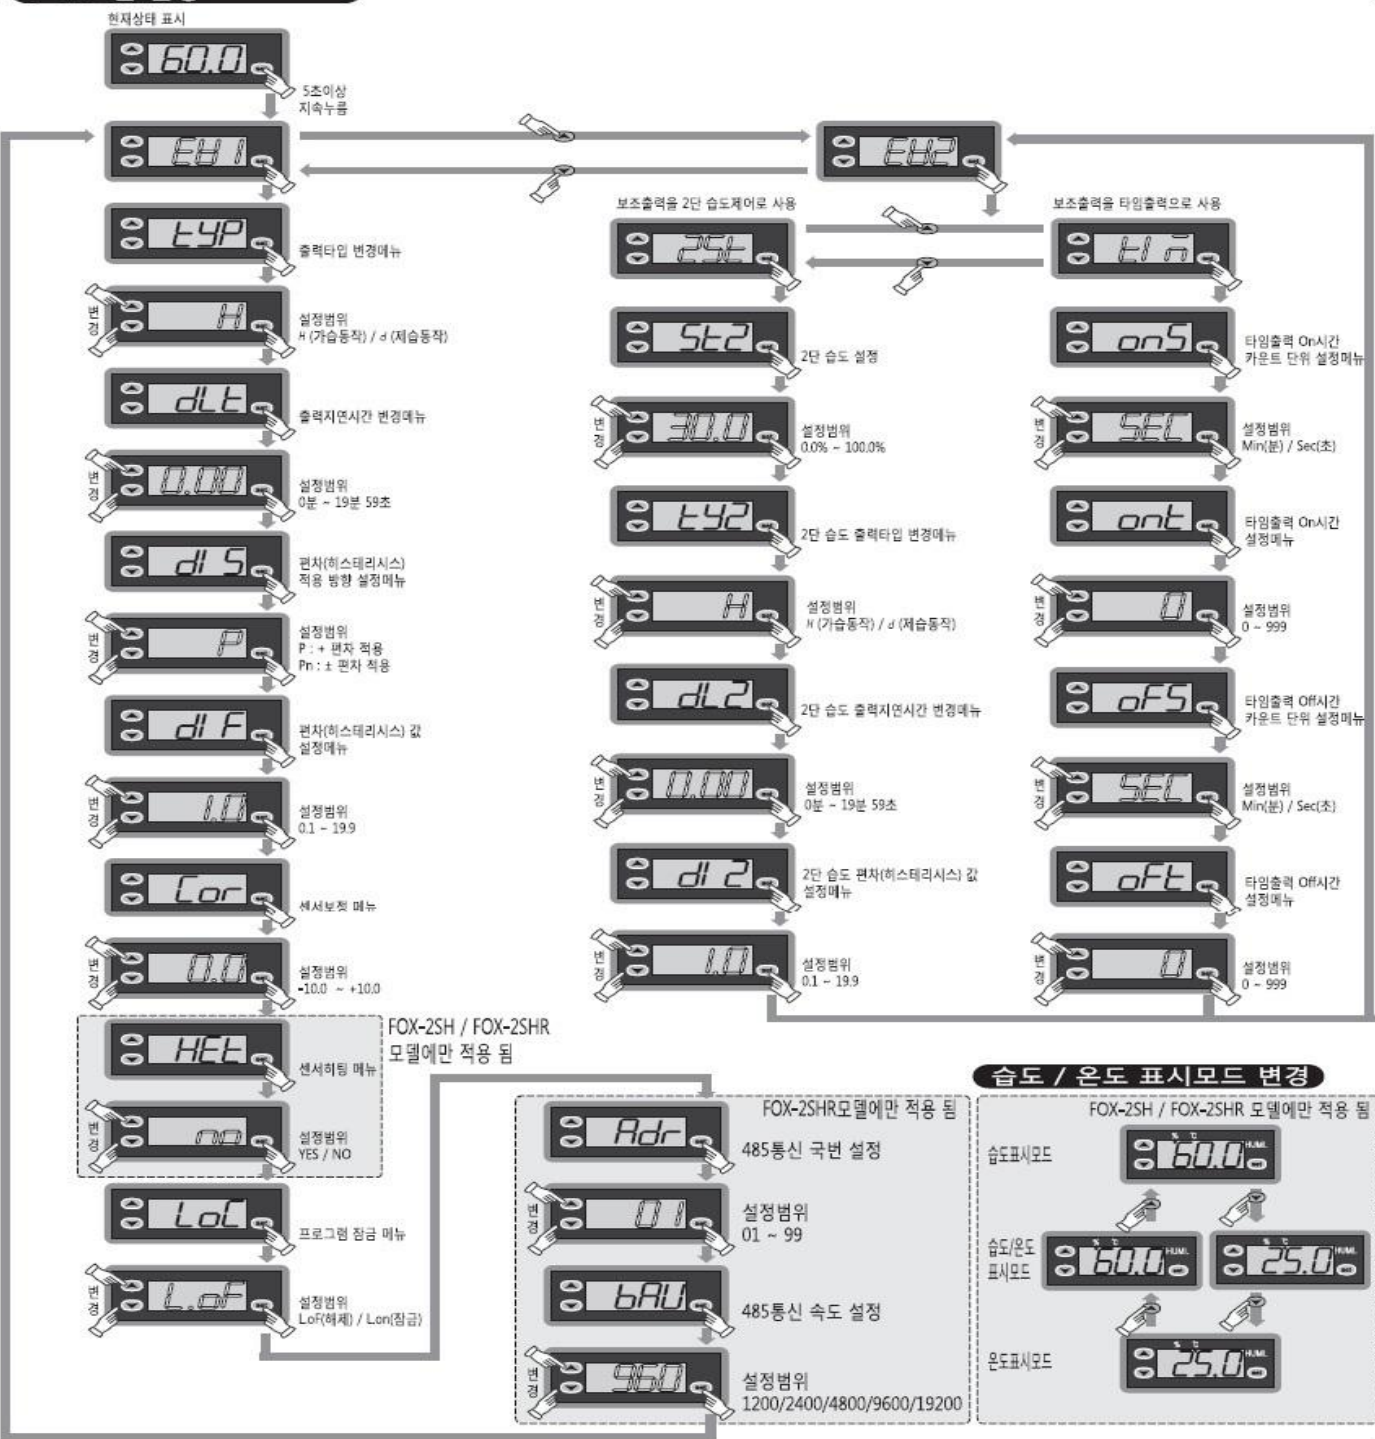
현재상태 표시

60.0

5초이상 지속누름

EH1

EH2

tYP
출력타입 변경메뉴

변경
H
설정범위
H (가습동작) / d (제습동작)

dLt
출력지연시간 변경메뉴

변경
0.00
설정범위
0분 ~ 19분 59초

dIS
편차(히스테리시스) 적용 방향 설정메뉴

변경
P
설정범위
P : + 편차 적용
Pn : ± 편차 적용

dIF
편차(히스테리시스) 값 설정메뉴

변경
1.0
설정범위
0.1 ~ 19.9

Cor
센서보정 메뉴

변경
0.0
설정범위
-10.0 ~ +10.0

FOX-2SH / FOX-2SHR 모델에만 적용 됨

HEt
센서히팅 메뉴

변경
no
설정범위
YES / NO

LoC
프로그램 잠금 메뉴

변경
L.oF
설정범위
LoF(해제) / Lon(잠금)

보조출력을 2단 습도제어로 사용

2St

St2
2단 습도 설정

변경
30.0
설정범위
0.0% ~ 100.0%

tY2
2단 습도 출력타입 변경메뉴

변경
H
설정범위
H (가습동작) / d (제습동작)

dL2
2단 습도 출력지연시간 변경메뉴

변경
0.00
설정범위
0분 ~ 19분 59초

dI2
2단 습도 편차(히스테리시스) 값 설정메뉴

변경
1.0
설정범위
0.1 ~ 19.9

보조출력을 타임출력으로 사용

tIn

onS
타임출력 On시간 카운트 단위 설정메뉴

변경
SEC
설정범위
Min(분) / Sec(초)

ont
타임출력 On시간 설정메뉴

변경
0
설정범위
0 ~ 999

oFS
타임출력 Off시간 카운트 단위 설정메뉴

변경
SEC
설정범위
Min(분) / Sec(초)

oFt
타임출력 Off시간 설정메뉴

변경
0
설정범위
0 ~ 999

FOX-2SHR모델에만 적용 됨

Adr
485통신 국번 설정

변경
01
설정범위
01 ~ 99

bAU
485통신 속도 설정

변경
960
설정범위
1200/2400/4800/9600/19200

습도 / 온도 표시모드 변경

FOX-2SH / FOX-2SHR 모델에만 적용 됨

습도표시모드
60.0 HUMI.

습도/온도 표시모드
60.0 HUMI.
25.0 HUMI.

온도표시모드
25.0 HUMI.